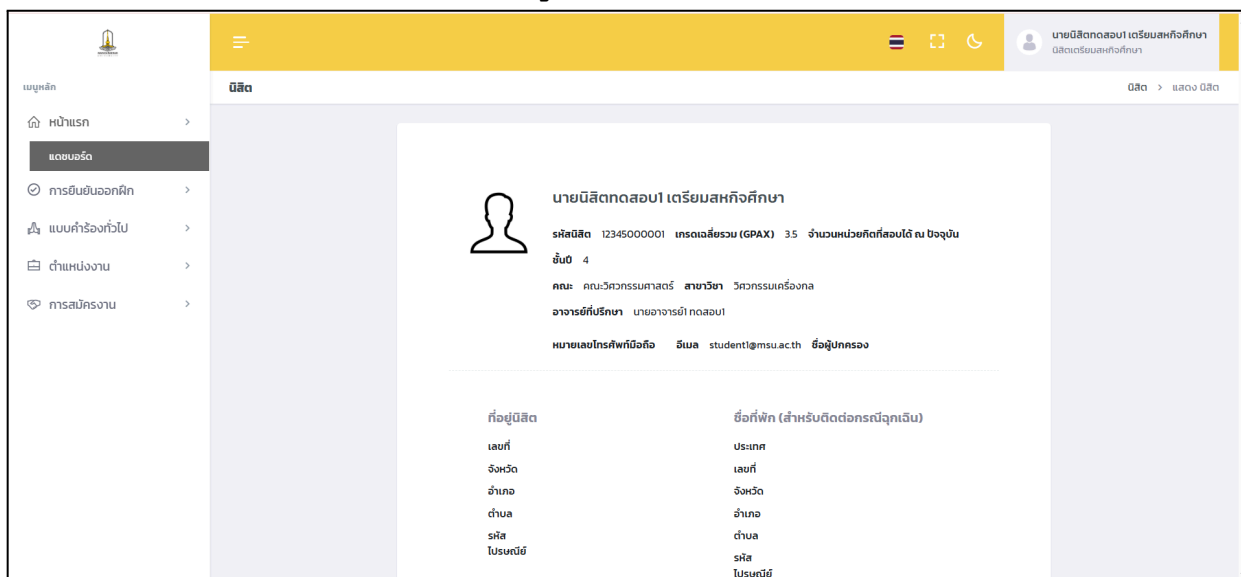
นายนิสิตทดสอบ1 เตรียมสหกิจศึกษา
นิสิตเตรียมสหกิจศึกษา

เมนูหลัก

หน้าแรก
แดชบอร์ด
การยืนยันออกฝึก
แบบคำร้องทั่วไป
ตำแหน่งงาน
การสมัครงาน

นิสิต
นิสิต > แสดง นิสิต

นายนิสิตทดสอบ1 เตรียมสหกิจศึกษา

รหัสนิสิต 12345000001 เกรดเฉลี่ยรวม (GPAX) 3.5 จำนวนหน่วยกิตที่สอบได้ ณ ปัจจุบัน

ชั้นปี 4

คณะ คณะวิศวกรรมศาสตร์ สาขาวิชา วิศวกรรมเครื่องกล

อาจารย์ที่ปรึกษา นายอาจารย์1 ทดสอบ1

หมายเลขโทรศัพท์มือถือ อีเมล student1@msu.ac.th ชื่อผู้ปกครอง

ที่อยู่นิสิต
เลขที่
จังหวัด
อำเภอ
ตำบล
รหัสไปรษณีย์

ชื่อที่พัก (สำหรับติดต่อกรณีฉุกเฉิน)
ประเทศ
เลขที่
จังหวัด
อำเภอ
ตำบล
รหัสไปรษณีย์